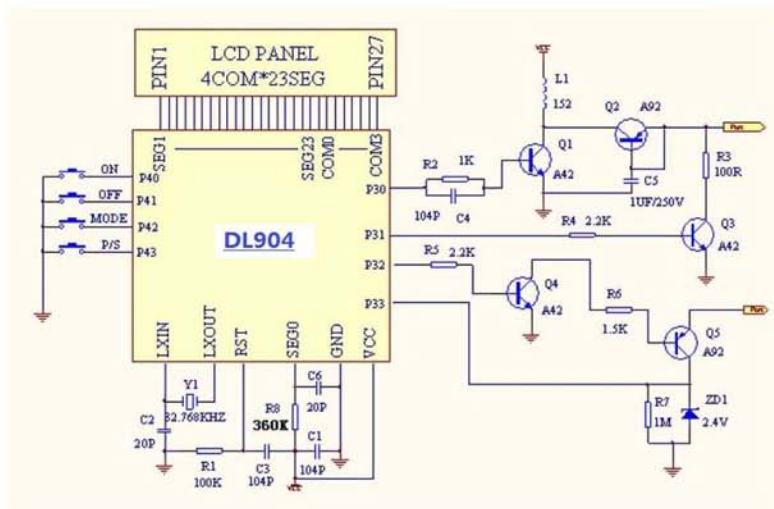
LCD PANEL
4COM*23SEG
PIN1
PIN27
SEG1
SEG23
COM0
COM3
ON
OFF
MODE
P/S
P40
P41
P42
P43
DL904
P30
P31
P32
P33
LXIN
LXOUT
RST
SEG0
GND
VCC
Y1
32.768KHZ
C2
20P
R1
100K
C3
104P
R8
360K
C6
20P
C1
104P
R2
1K
104P
C4
L1
152
Q1
A42
Q2
A92
C5
1UF/250V
R3
100R
R4
2.2K
Q3
A42
R5
2.2K
Q4
A42
R6
1.5K
Q5
A92
R7
1M
ZD1
2.4V